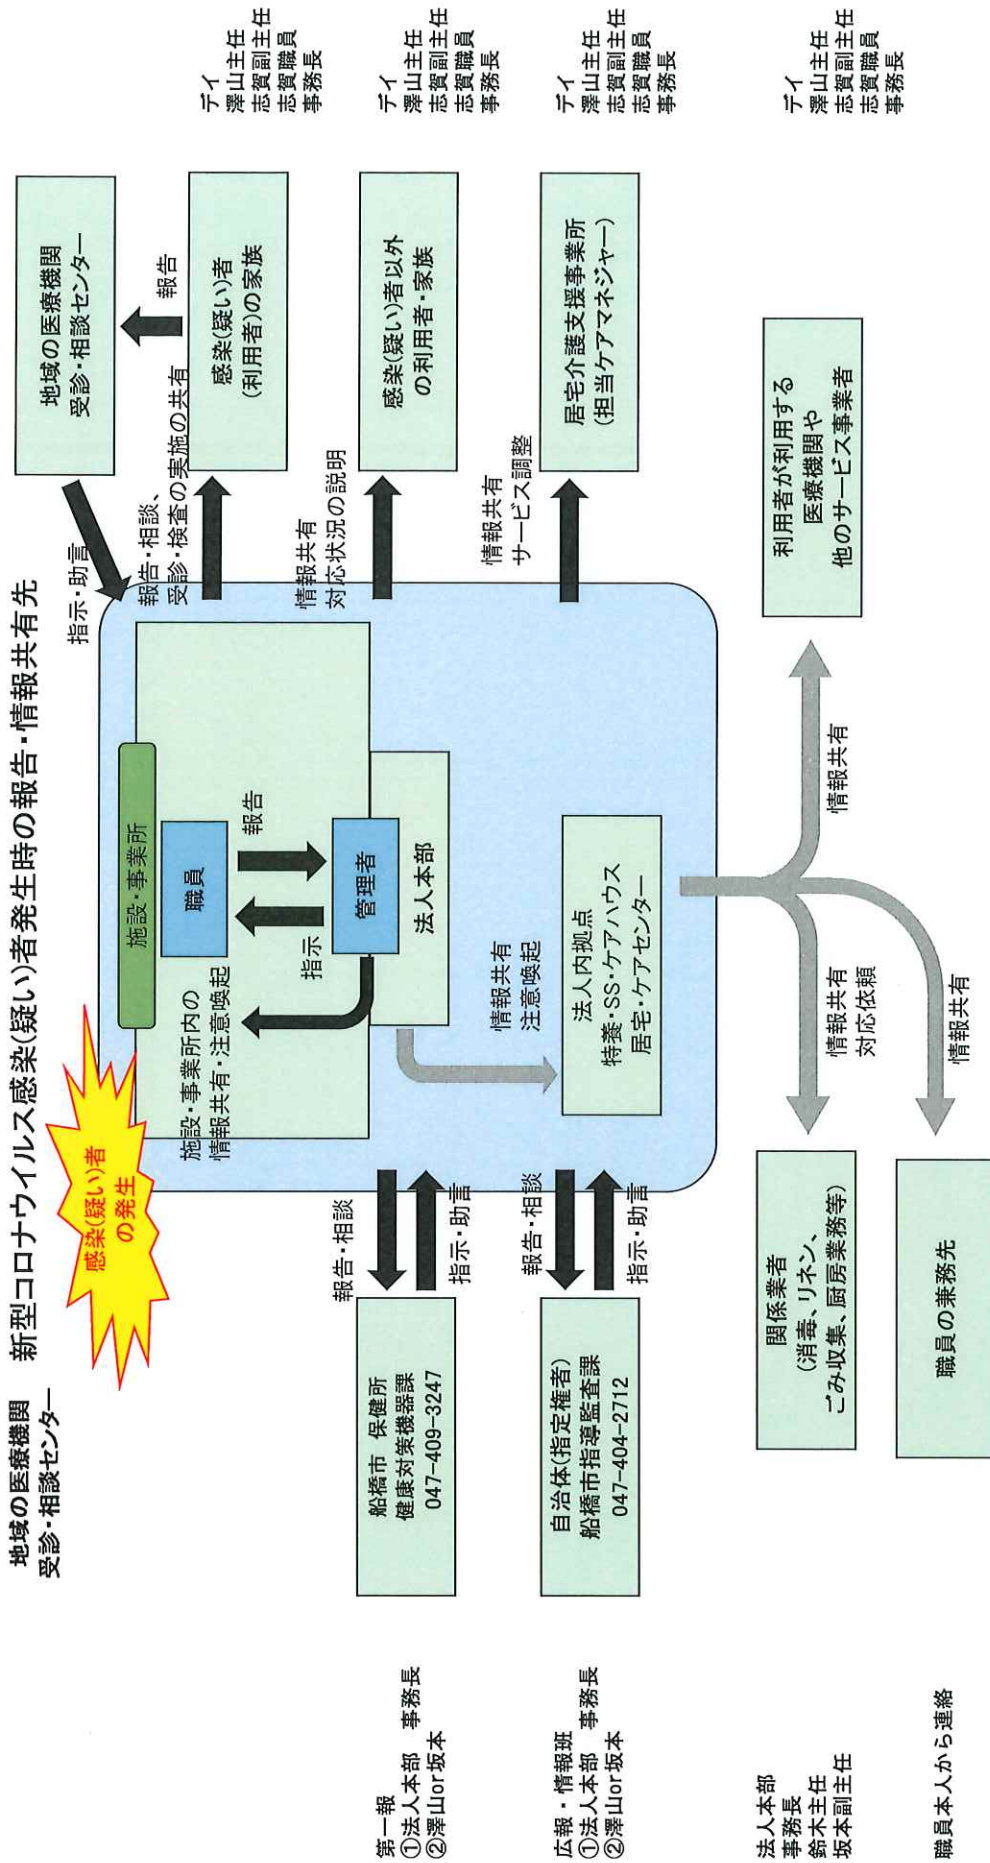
地域の医療機関
受診・相談センター

新型コロナウイルス感染(疑い)者発生時の報告・情報共有先

感染(疑い)者の発生

施設・事業所

職員

報告

指示

管理者

法人本部

施設・事業所内の情報共有・注意喚起

情報共有
注意喚起

法人内拠点
特養・SS・ケアハウス
居宅・ケアセンター

指示・助言

地域の医療機関
受診・相談センター

報告

報告・相談、受診・検査の実施の共有

感染(疑い)者
(利用者)の家族

デイ
澤山主任
志賀副主任
志賀職員
事務長

情報共有
対応状況の説明

感染(疑い)者以外の利用者・家族

デイ
澤山主任
志賀副主任
志賀職員
事務長

情報共有
サービス調整

居宅介護支援事業所
(担当ケアマネジャー)

デイ
澤山主任
志賀副主任
志賀職員
事務長

利用者が利用する医療機関や他のサービス事業者

デイ
澤山主任
志賀副主任
志賀職員
事務長

情報共有

報告・相談

指示・助言

船橋市 保健所
健康対策機器課
047-409-3247

第一報
①法人本部 事務長
②澤山or坂本

報告・相談

指示・助言

自治体(指定権者)
船橋市指導監査課
047-404-2712

広報・情報班
①法人本部 事務長
②澤山or坂本

情報共有
対応依頼

関係業者
(消毒、リネン、ごみ収集、厨房業務等)

法人本部
事務長
鈴木主任
坂本副主任

情報共有

職員の兼務先

職員本人から連絡